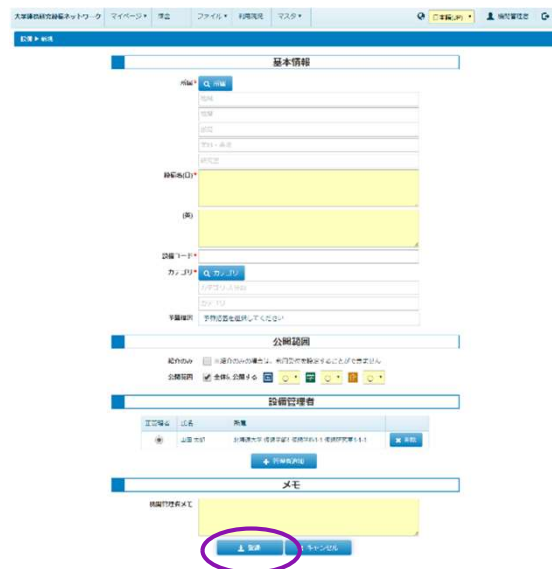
大学連携研究設備ネットワーク　マイページ▾　検索　ファイル▾　利用規程　マスタ▾　日本語(JP)▾　機関管理者

設備 ▶ 新規

基本情報

所属*　所属
機関
部局
学科・専攻
研究室

設備名(日)*

(英)

設備コード*

カテゴリ*　カテゴリ
大カテゴリ(Web)
カテゴリ

予約範囲　予約範囲を選択してください

公開範囲

紹介のみ　※紹介のみの場合は、利用区分を設定することはできません
公開範囲　全体に公開する

設備管理者

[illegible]　氏名　所属
山田 太郎　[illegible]　削除
利用者追加

メモ

機関管理者メモ

登録　キャンセル